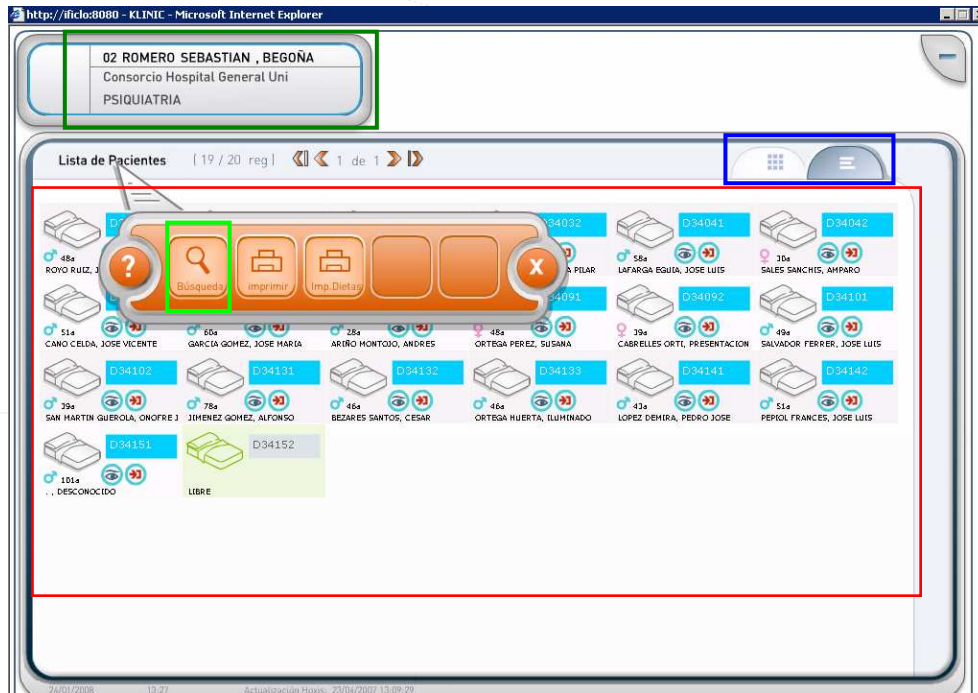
http://ificlo:8080 - KLINIC - Microsoft Internet Explorer

02 ROMERO SEBASTIAN , BEGOÑA
Consorcio Hospital General Uni
PSIQUIATRIA

Lista de Pacientes [19 / 20 reg] 1 de 1

D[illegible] 48a ROYO RUIZ, J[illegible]
Búsqueda imprimir Imp.Dietas
D34032 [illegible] PILAR
D34041 58a LAFARGA EGUIA, JOSE LUIS
D34042 30a SALES SANCHIS, AMPARO

51a CANO CELDA, JOSE VICENTE
60a GARCIA GOMEZ, JOSE MARIA
28a ARIÑO MONTOJO, ANDRES
D34091 48a ORTEGA PEREZ, SUSANA
D34092 39a CABRELLES ORTI, PRESENTACION
D34101 49a SALVADOR FERRER, JOSE LUIS

D34102 39a SAN MARTIN GUEROLA, ONOFRE J
D34131 78a JIMENEZ GOMEZ, ALFONSO
D34132 46a BEZARES SANTOS, CESAR
D34133 46a ORTEGA HUERTA, ILUMINADO
D34141 43a LOPEZ DEMIRA, PEDRO JOSE
D34142 51a PEPIOL FRANCES, JOSE LUIS

D34151 101a , , DESCONOCIDO
D34152 LIBRE

24/01/2008 13:27 Actualización Hoxis: 23/04/2007 13:09:29